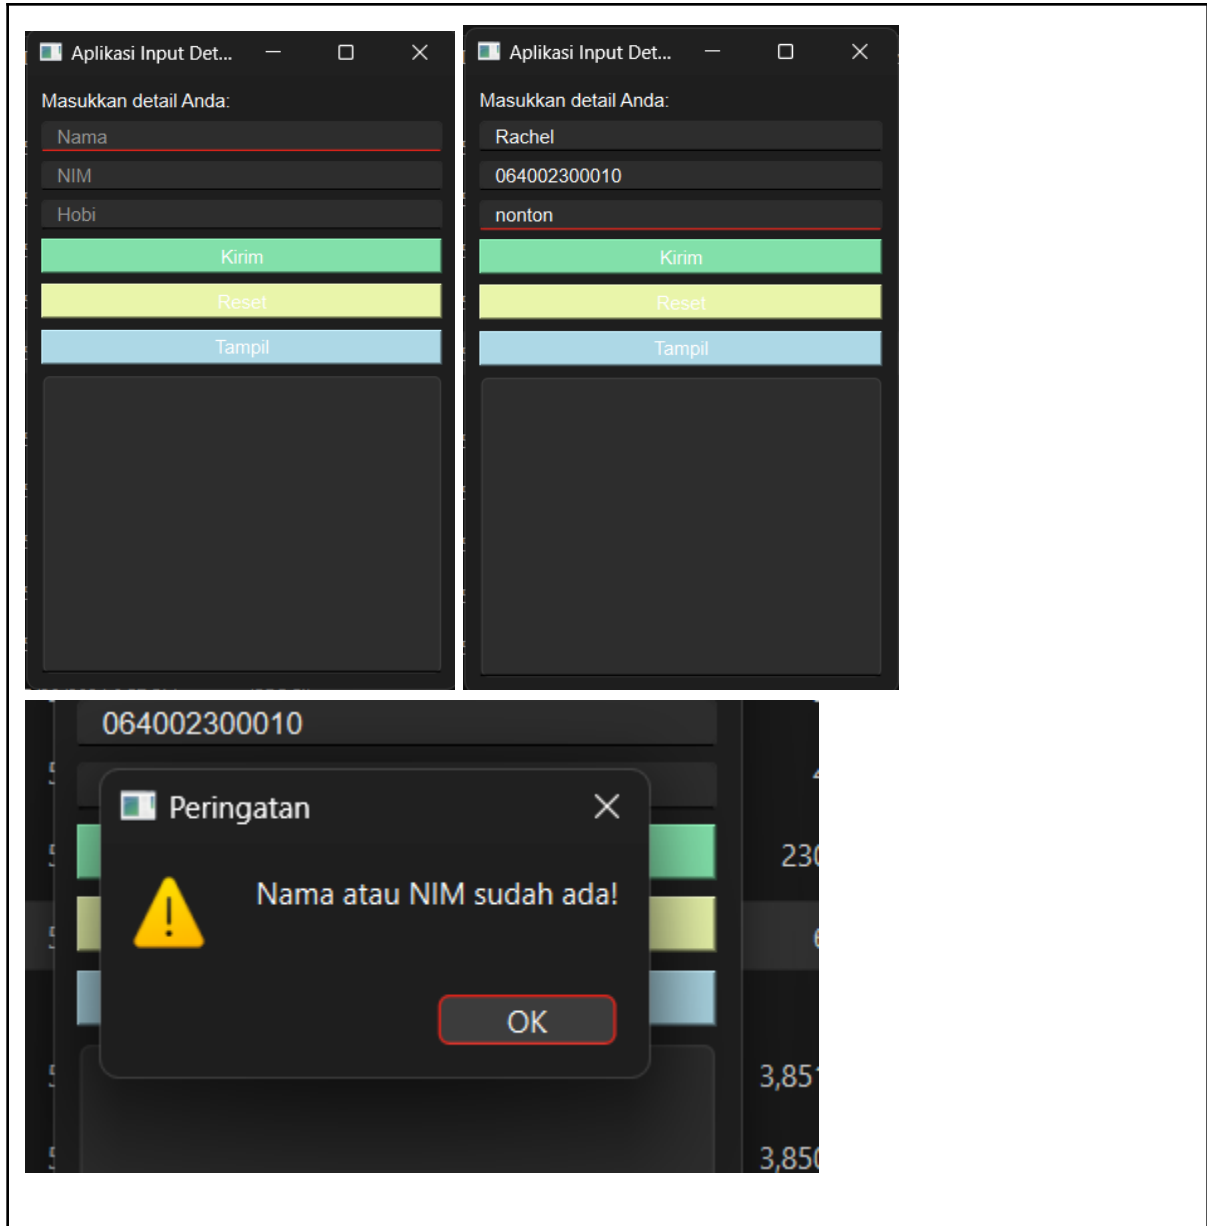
Aplikasi Input Det...

Masukkan detail Anda:

Nama

NIM

Hobi

Kirim

Reset

Tampil

Aplikasi Input Det...

Masukkan detail Anda:

Rachel

064002300010

nonton

Kirim

Reset

Tampil

064002300010

Peringatan

Nama atau NIM sudah ada!

OK

230

3,85

3,85